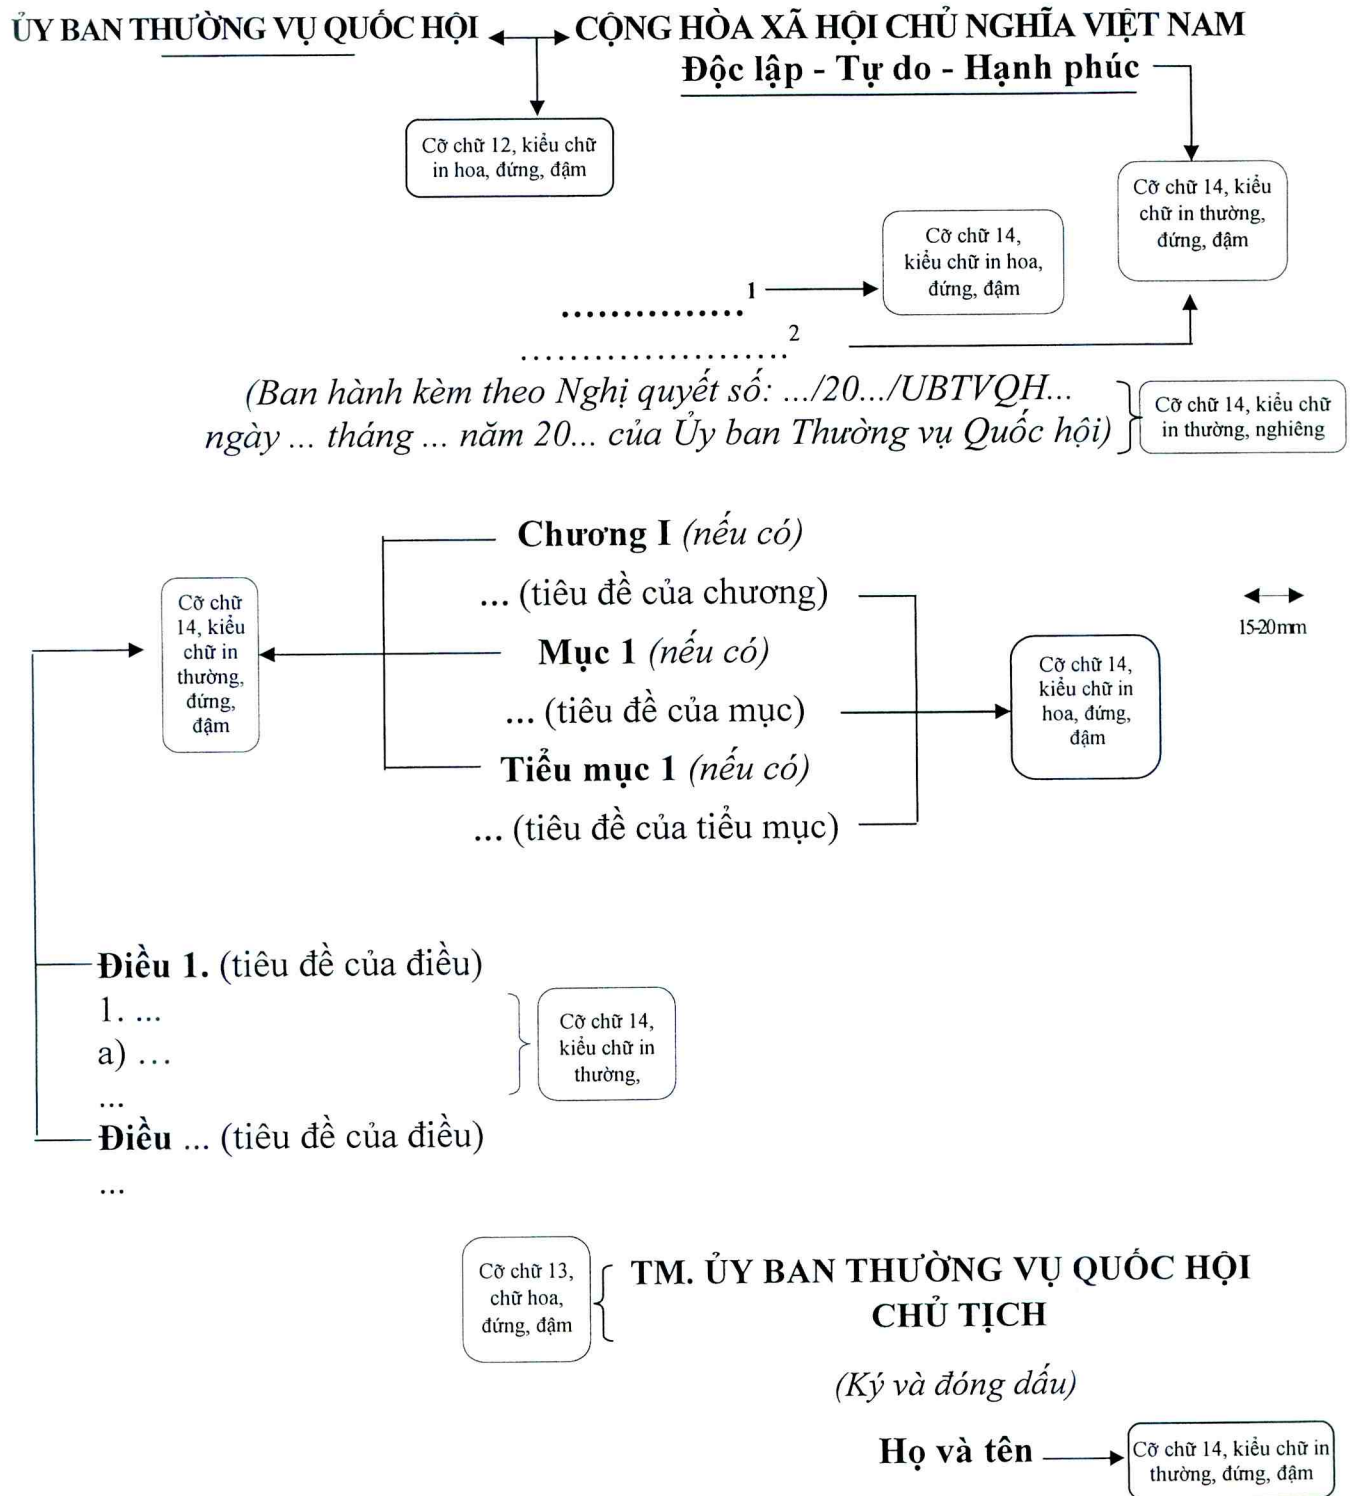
ỦY BAN THƯỜNG VỤ QUỐC HỘI

CỘNG HÒA XÃ HỘI CHỦ NGHĨA VIỆT NAM
Độc lập - Tự do - Hạnh phúc

Cỡ chữ 12, kiểu chữ in hoa, đứng, đậm

Cỡ chữ 14, kiểu chữ in thường, đứng, đậm

Cỡ chữ 14, kiểu chữ in hoa, đứng, đậm

..............$^1$

....................$^2$

(Ban hành kèm theo Nghị quyết số: .../20.../UBTVQH... ngày ... tháng ... năm 20... của Ủy ban Thường vụ Quốc hội)

Cỡ chữ 14, kiểu chữ in thường, nghiêng

Chương I (nếu có)

... (tiêu đề của chương)

Mục 1 (nếu có)

... (tiêu đề của mục)

Tiểu mục 1 (nếu có)

... (tiêu đề của tiểu mục)

Cỡ chữ 14, kiểu chữ in thường, đứng, đậm

Cỡ chữ 14, kiểu chữ in hoa, đứng, đậm

15-20mm

Điều 1. (tiêu đề của điều)
1. ...
a) ...
...
Điều ... (tiêu đề của điều)
...

Cỡ chữ 14, kiểu chữ in thường,

Cỡ chữ 13, chữ hoa, đứng, đậm

TM. ỦY BAN THƯỜNG VỤ QUỐC HỘI
CHỦ TỊCH

(Ký và đóng dấu)

Họ và tên

Cỡ chữ 14, kiểu chữ in thường, đứng, đậm